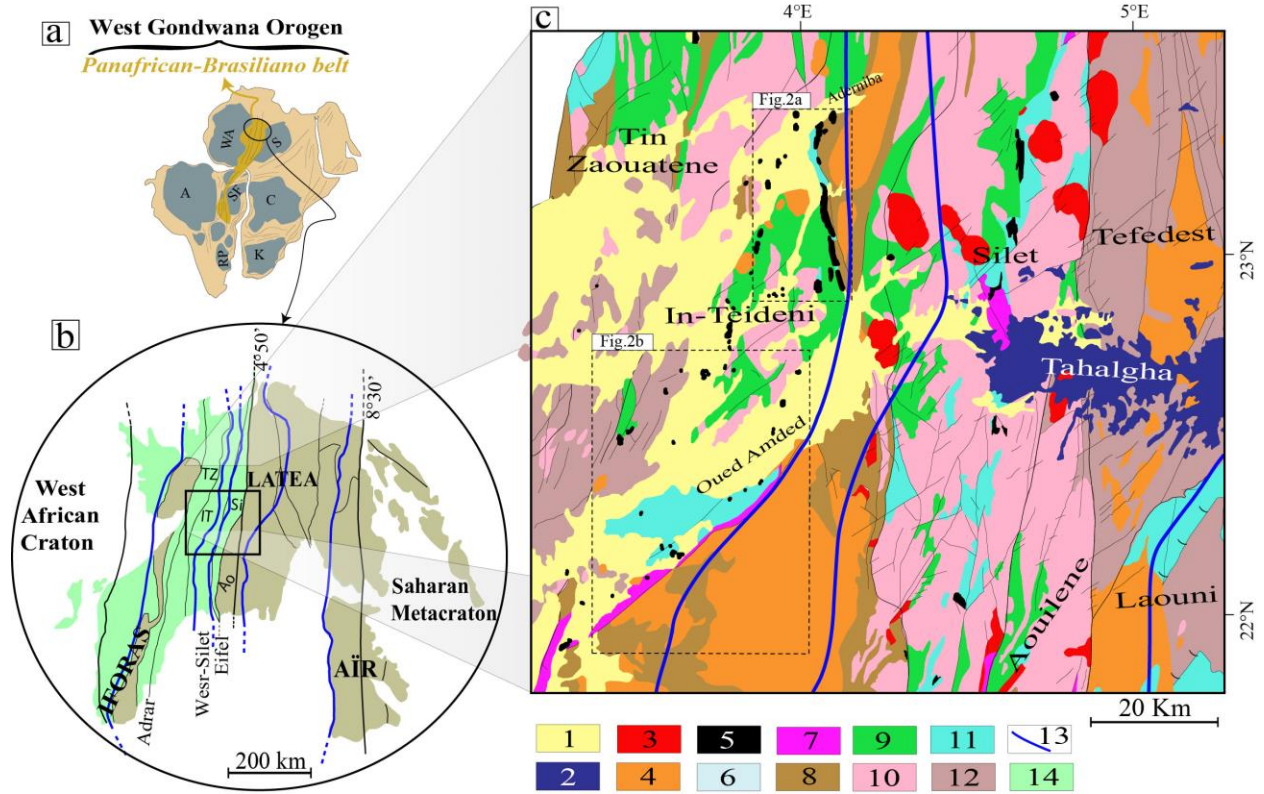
a
West Gondwana Orogen
Panafrican-Brasiliano belt
WA
S
A
SF
C
RP
K

b
4°50'
8°30'
West African Craton
TZ
IT
Si
LATEA
Ao
Saharan Metacraton
IFORAS
Adrar
Wesr-Silet
Eifel
AÏR
200 km

c
4°E
5°E
Fig.2a
Adernîba
Tin Zaouatene
Silet
Tefedest
23°N
In-Teideni
Fig.2b
Tahalgha
Oued Amded
Aouilene
Laouni
22°N
20 Km

| 1 | 3 | 5 | 7 | 9 | 11 | 13 |
|---|---|---|---|---|---|---|
| 2 | 4 | 6 | 8 | 10 | 12 | 14 |